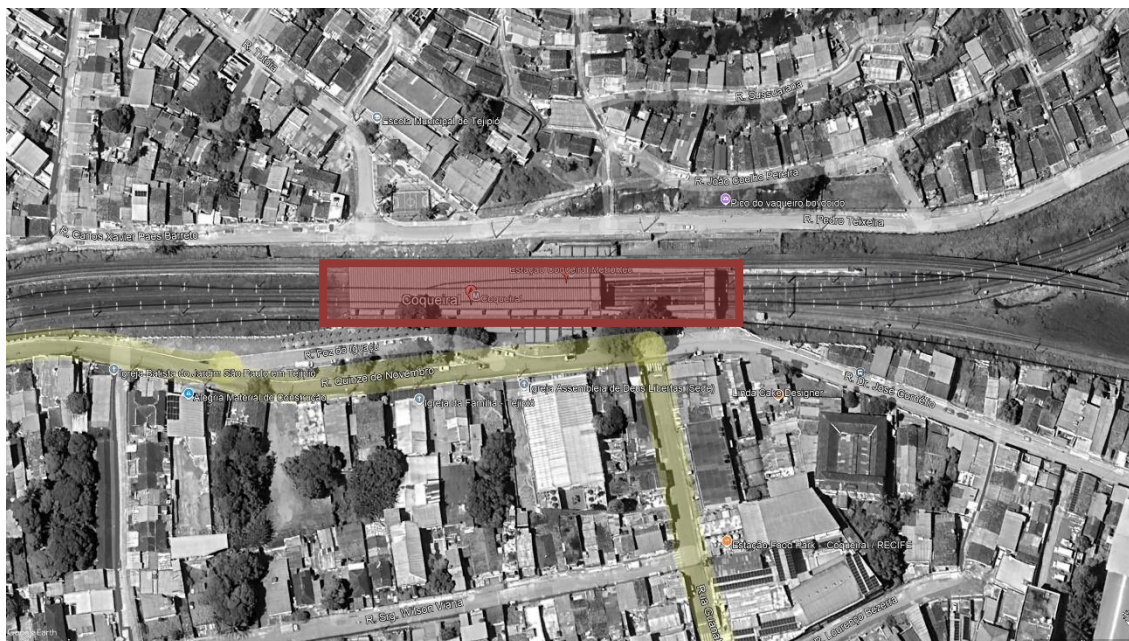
R. Rubião
Escola Municipal de Tejipió
R. Bugarama
R. João Ozório Pereira
Pico do vaqueiro boyceido
R. Pedro Teixeira
R. Carlos Xavier Paes Barreto
Estação Coqueiral Metrorec
Coqueiral
Coqueiral
R. Pozzo Grande
Igreja Batista do Jardim São Paulo em Tejipió
R. Quinze de Novembro
Alegria Material de Construção
Igreja Assembleia de Deus Libertas Sede
Igreja da Família - Tejipió
Linda Cake Designer
R. Dr. José Genuíno
Estação Food Park - Coqueiral - RECIFE
R. Sgt. Wilson Vieira
Rua Cristal
R. Lourenço Bezerra
Google Earth